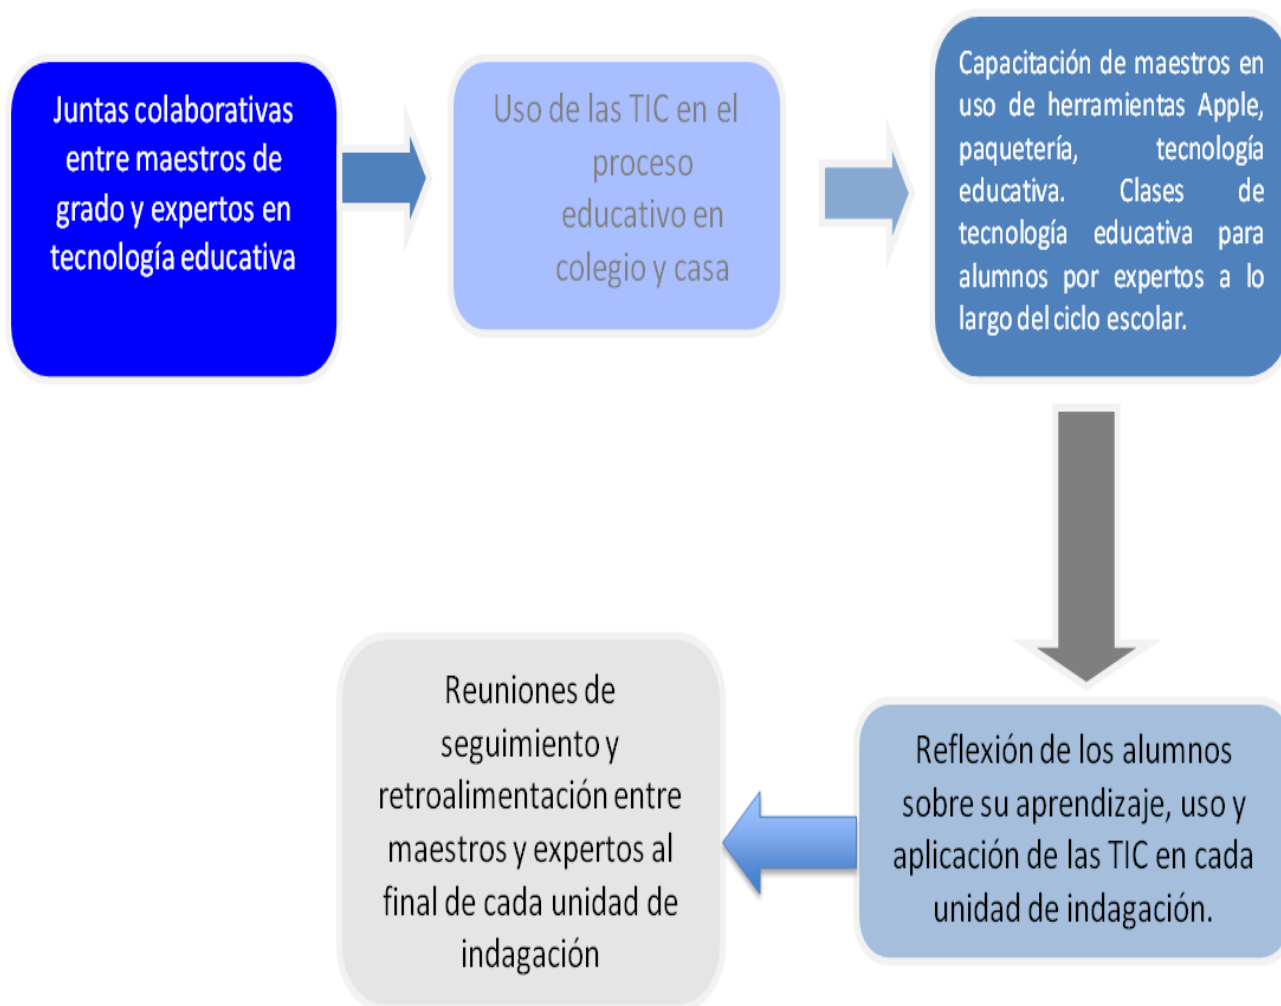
Juntas colaborativas entre maestros de grado y expertos en tecnología educativa

Uso de las TIC en el proceso educativo en colegio y casa

Capacitación de maestros en uso de herramientas Apple, paquetería, tecnología educativa. Clases de tecnología educativa para alumnos por expertos a lo largo del ciclo escolar.

Reflexión de los alumnos sobre su aprendizaje, uso y aplicación de las TIC en cada unidad de indagación.

Reuniones de seguimiento y retroalimentación entre maestros y expertos al final de cada unidad de indagación